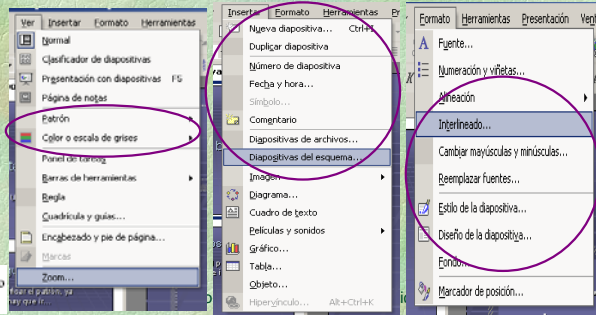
Ver Insertar Formato Herramientas

Normal
Clasificador de diapositivas
Presentación con diapositivas F5
Página de notas
Patrón
Color o escala de grises
Panel de tareas
Barras de herramientas
Regla
Cuadrícula y guías...
Encabezado y pie de página...
Marcas
Zoom...

Insertar Formato Herramientas

Nueva diapositiva... Ctrl+I
Duplicar diapositiva
Número de diapositiva
Fecha y hora...
Símbolo...
Comentario
Diapositivas de archivos...
Diapositivas del esquema...
Imagen
Diagrama...
Cuadro de texto
Películas y sonidos
Gráfico...
Tabla...
Objeto...
Hipervínculo... Alt+Ctrl+K

Formato Herramientas Presentación Vent

Fuente...
Numeración y viñetas...
Alineación
Interlineado...
Cambiar mayúsculas y minúsculas...
Reemplazar fuentes...
Estilo de la diapositiva...
Diseño de la diapositiva...
Fondo...
Marcador de posición...

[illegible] el patrón, ya
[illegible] may que ir...